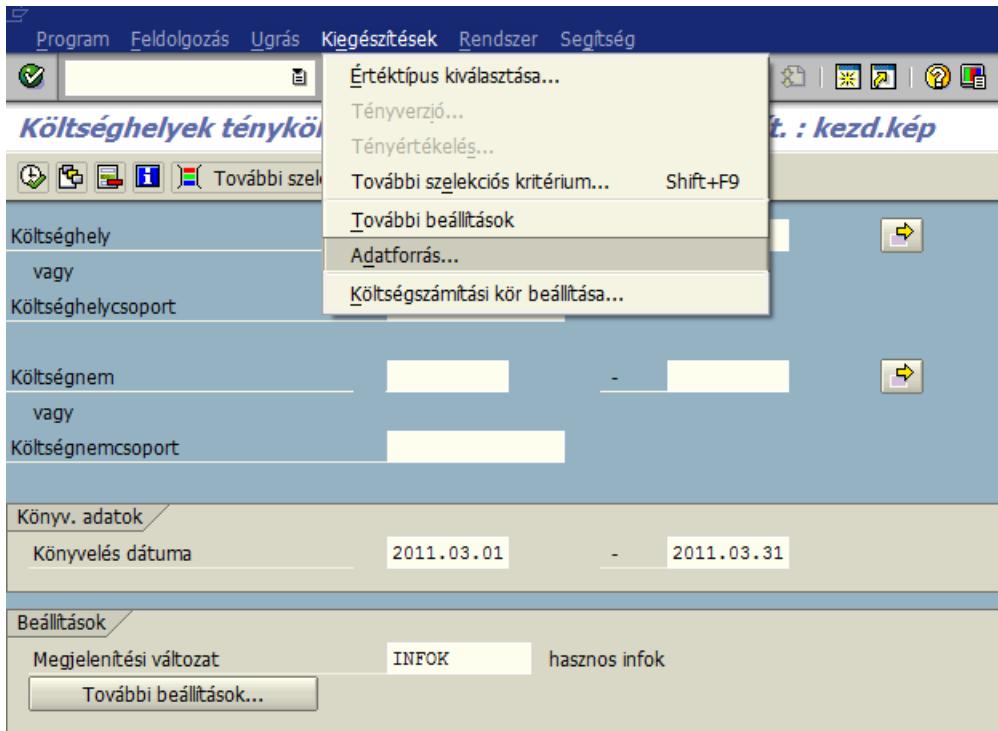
Program Feldolgozás Ugrás Kiegészítések Rendszer Segítség

Értéktípus kiválasztása...
Tényverzió...
Tényértékelés...
További szelekciós kritérium... Shift+F9
További beállítások
Adatforrás...
Költségszámítási kör beállítása...

Költséghelyek ténykö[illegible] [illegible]t. : kezd.kép

További szel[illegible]

Költséghely
vagy
Költséghelycsoport

Költségnem -
vagy
Költségnemcsoport

Könyv. adatok
Könyvelés dátuma 2011.03.01 - 2011.03.31

Beállítások
Megjelenítési változat INFOK hasznos infok
További beállítások...